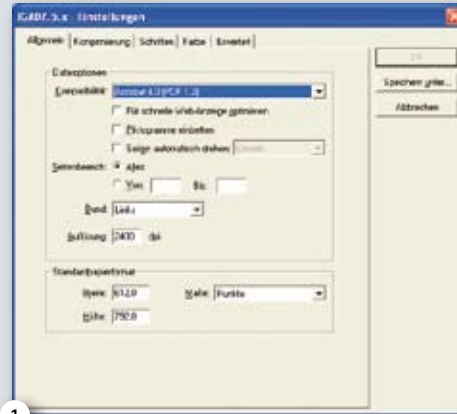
IGADE 5.x - Einstellungen

Allgemein | Komprimierung | Schriften | Farbe | Erweitert

Dateioptionen

Kompatibilität: Acrobat 4.0 (PDF 1.3)

Für schnelle Web-Anzeige optimieren

Piktogramme einbetten

Seiten automatisch drehen: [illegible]

Seitenbereich: Alles

Von: Bis:

Bund: Links

Auflösung: 2400 dpi

Standardpapierformat

Breite: 612.0 Maße: Punkte

Höhe: 792.0

OK

Speichern unter...

Abbrechen

1